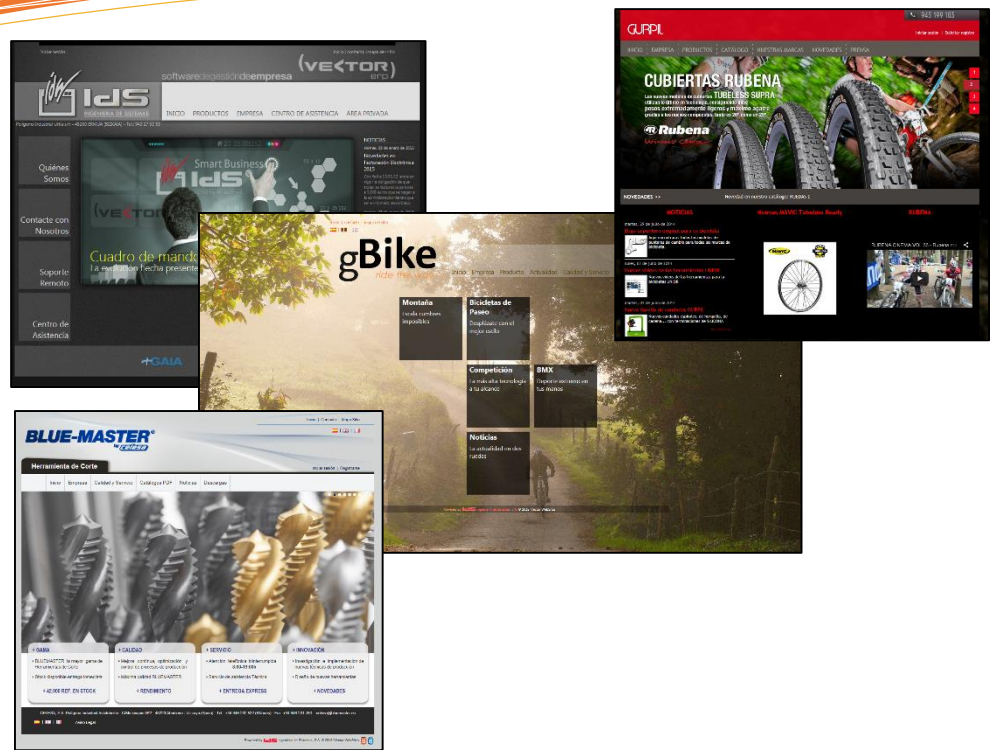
softwaredegestióndeempresa
VEKTOR erp
IdS
INGENIERÍA DE SISTEMAS
INICIO PRODUCTOS EMPRESA CENTRO DE ASISTENCIA ÁREA PRIVADA
Quiénes Somos
Contacte con Nosotros
Soporte Remoto
Centro de Asistencia
Smart Business
Cuadro de mando
La evolución llecha presente
NOTICIAS
GAIA

GURPIL
943 199 103
INICIO EMPRESA PRODUCTOS CATÁLOGO NUESTRAS MARCAS NOVEDADES PRENSA
CUBIERTAS RUBENA
TUBELESS SUPRA
Rubena
NOVEDADES >>
NOTICIAS
Nuevas MAVIC Tubeless Ready
RUBENA

gBike
ride the world
Inicio Empresa Productos Actualidad Calidad y Servicio
Montaña
Bicicletas de Paseo
Competición
BMX
Noticias
La actualidad en dos ruedas

BLUE-MASTER
Herramienta de Corte
Inicio Empresa Calidad y Servicio Catálogo PDF Noticias Descargas
GAMA
CALIDAD
SERVICIO
INNOVACIÓN
40.000 REF. EN STOCK
RENDIMIENTO
ENTREGA EXPRESS
NOVEDADES